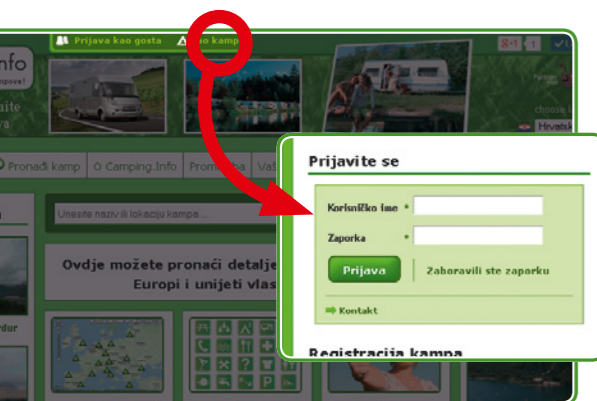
nfo

ite
a

Prijava kao gosta
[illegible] kamp

+1

choose
Hrvatski

Pronađi kamp
O Camping.Info
Promo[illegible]
Va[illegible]

Unesite naziv ili lokaciju kampa ...

Ovdje možete pronaći detalje
Europi i unijeti vlas

dur

Prijavite se

Korisničko ime *

Zaporka *

Prijava

Zaboravili ste zaporku

Kontakt

Registracija kampa